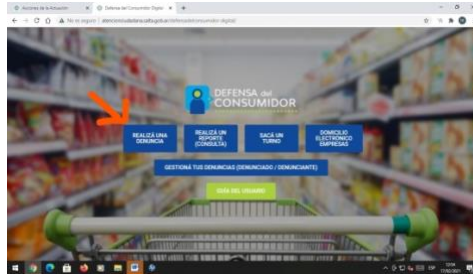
Acciones de la Actuación × Defensa del Consumidor Digital × +

← → C ⌂ No es seguro | atencionciudadana.cafeguid.ar/defensadelconsumidor-digital

DEFENSA del CONSUMIDOR

REALIZÁ UNA DENUNCIA

REALIZÁ UN REPORTE (CONSULTA)

SACÁ UN TURNO

DOMICILIO ELECTRÓNICO EMPRESAS

GESTIONÁ TUS DENUNCIAS (DENUNCIADO / DENUNCIANTE)

GUÍA DEL USUARIO

ESP 10:06 17/02/2021